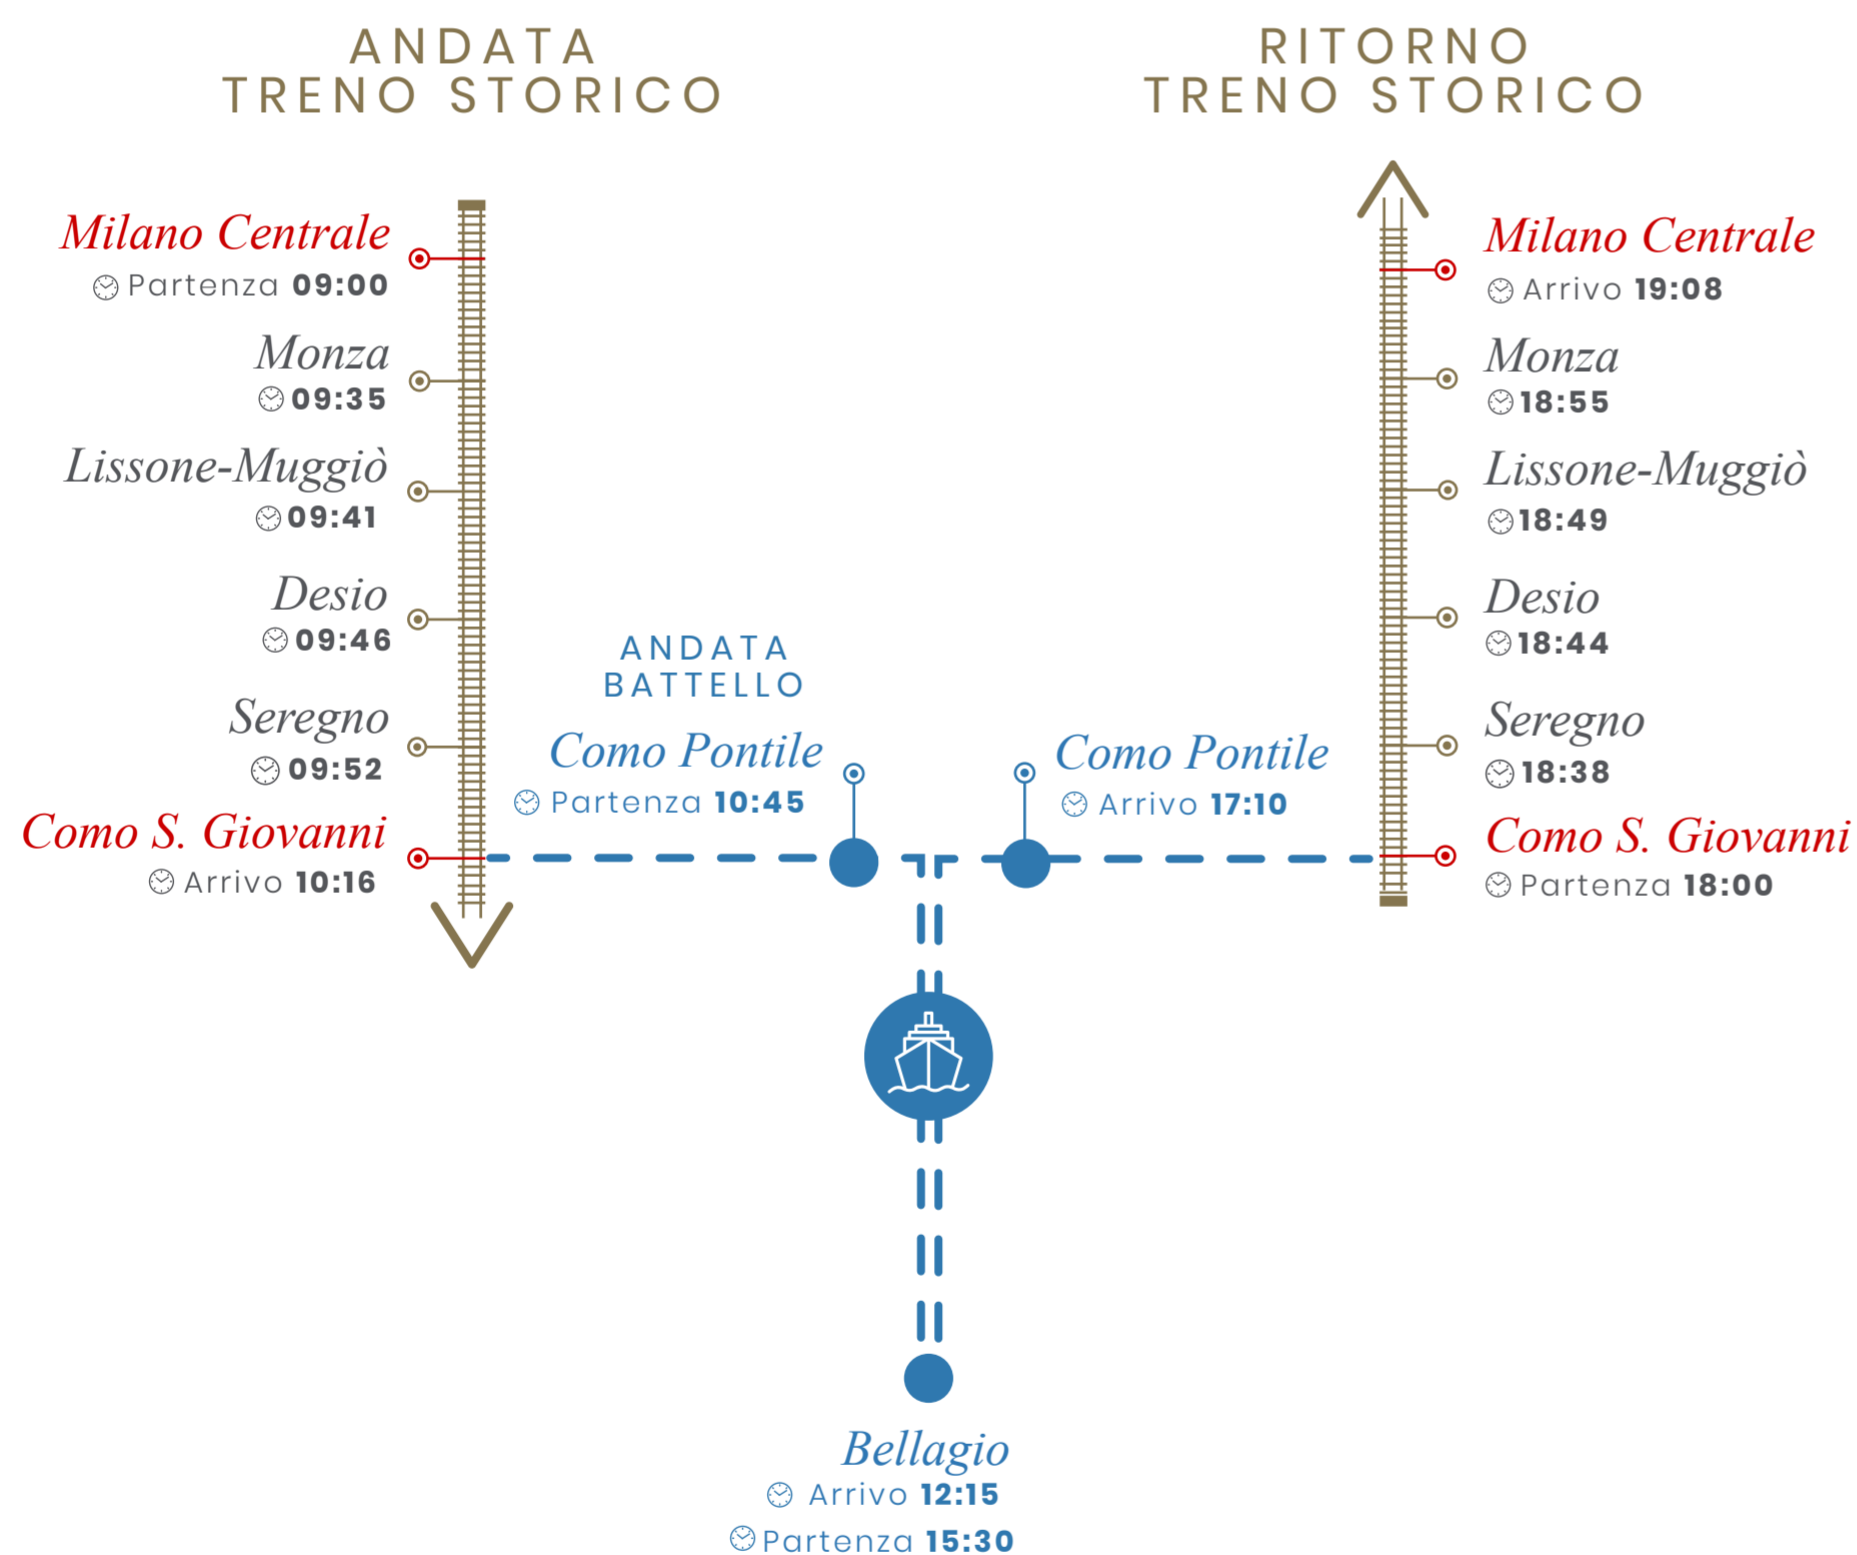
ANDATA
TRENO STORICO

Milano Centrale
Partenza **09:00**

Monza
**09:35**

Lissone-Muggiò
**09:41**

Desio
**09:46**

Seregno
**09:52**

Como S. Giovanni
Arrivo **10:16**

ANDATA
BATTELLO

Como Pontile
Partenza **10:45**

Como Pontile
Arrivo **17:10**

RITORNO
TRENO STORICO

Milano Centrale
Arrivo **19:08**

Monza
**18:55**

Lissone-Muggiò
**18:49**

Desio
**18:44**

Seregno
**18:38**

Como S. Giovanni
Partenza **18:00**

Bellagio
Arrivo **12:15**
Partenza **15:30**